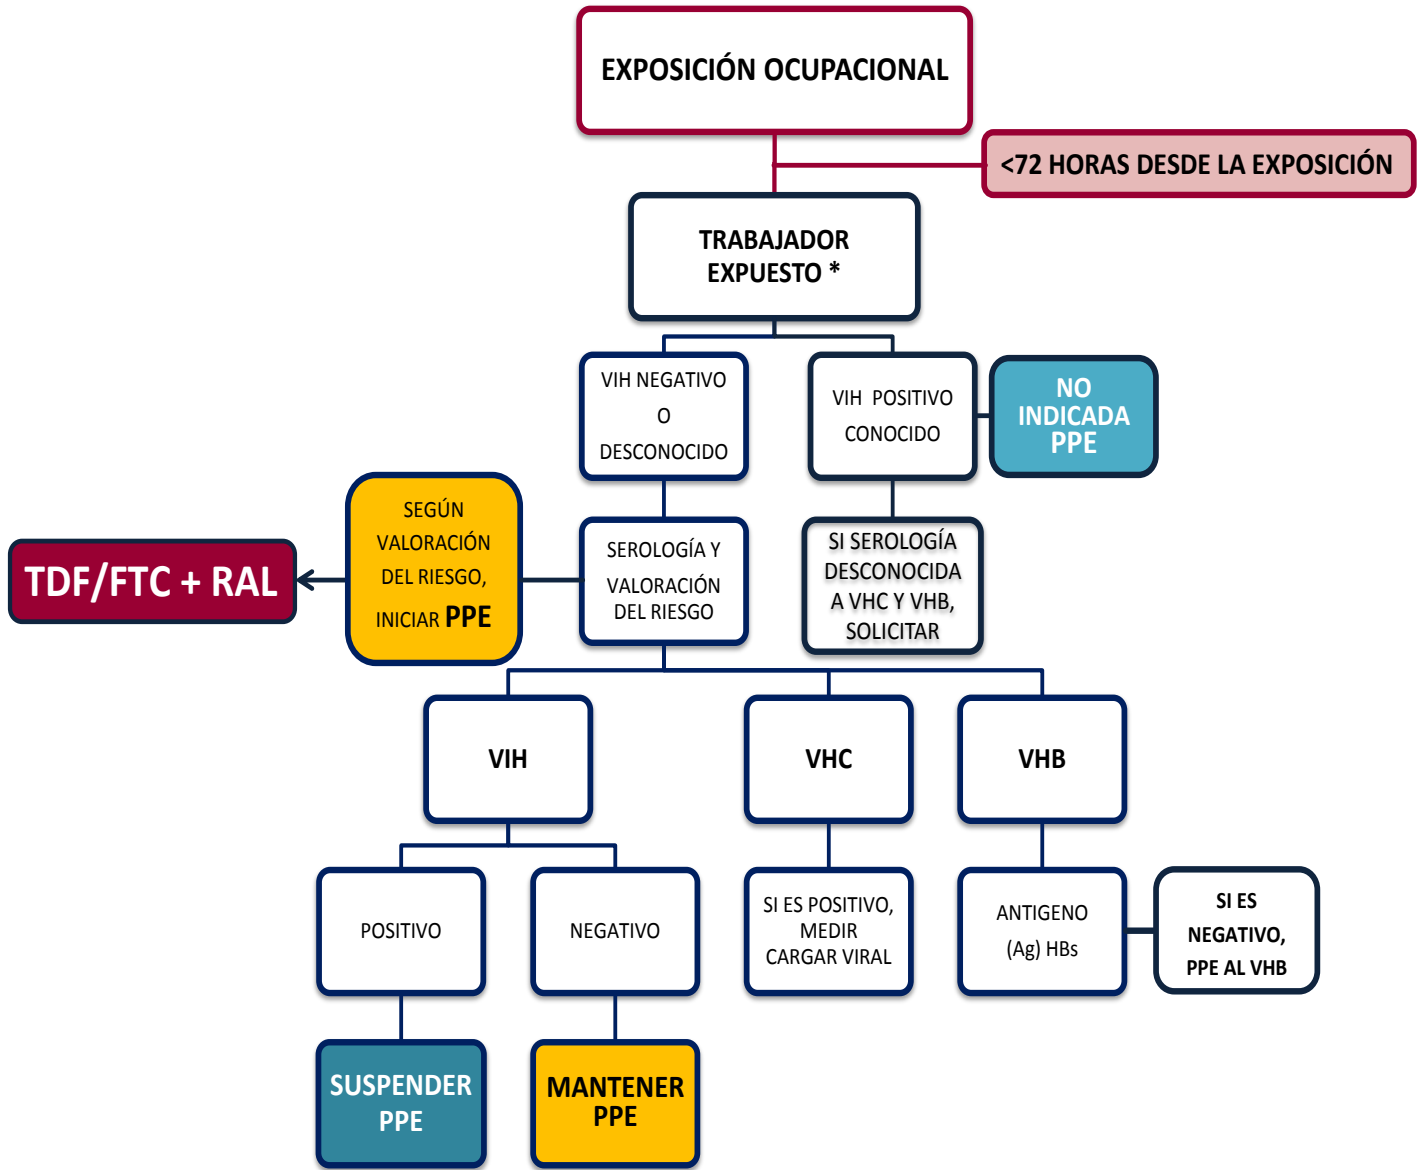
EXPOSICIÓN OCUPACIONAL

<72 HORAS DESDE LA EXPOSICIÓN

TRABAJADOR EXPUESTO *

VIH NEGATIVO O DESCONOCIDO

VIH POSITIVO CONOCIDO

NO INDICADA PPE

TDF/FTC + RAL

SEGÚN VALORACIÓN DEL RIESGO, INICIAR PPE

SEROLOGÍA Y VALORACIÓN DEL RIESGO

SI SEROLOGÍA DESCONOCIDA A VHC Y VHB, SOLICITAR

VIH

VHC

VHB

POSITIVO

NEGATIVO

SI ES POSITIVO, MEDIR CARGAR VIRAL

ANTIGENO (Ag) HBs

SI ES NEGATIVO, PPE AL VHB

SUSPENDER PPE

MANTENER PPE